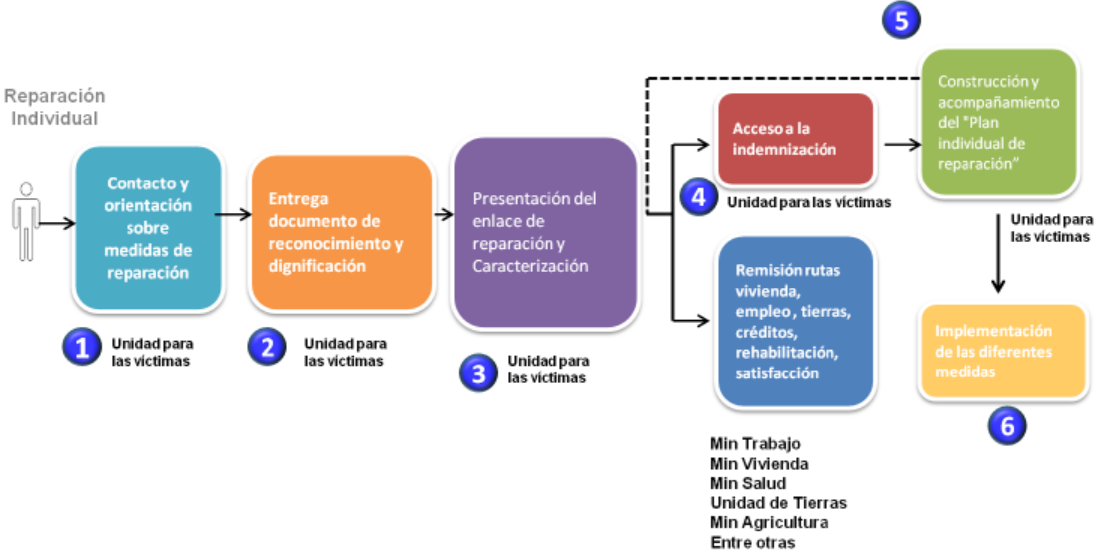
Reparación Individual

Contacto y orientación sobre medidas de reparación

1 Unidad para las víctimas

Entrega documento de reconocimiento y dignificación

2 Unidad para las víctimas

Presentación del enlace de reparación y Caracterización

3 Unidad para las víctimas

Acceso a la indemnización

4 Unidad para las víctimas

Remisión rutas vivienda, empleo , tierras, créditos, rehabilitación, satisfacción

Min Trabajo
Min Vivienda
Min Salud
Unidad de Tierras
Min Agricultura
Entre otras

5

Construcción y acompañamiento del "Plan individual de reparación"

Unidad para las víctimas

Implementación de las diferentes medidas

6